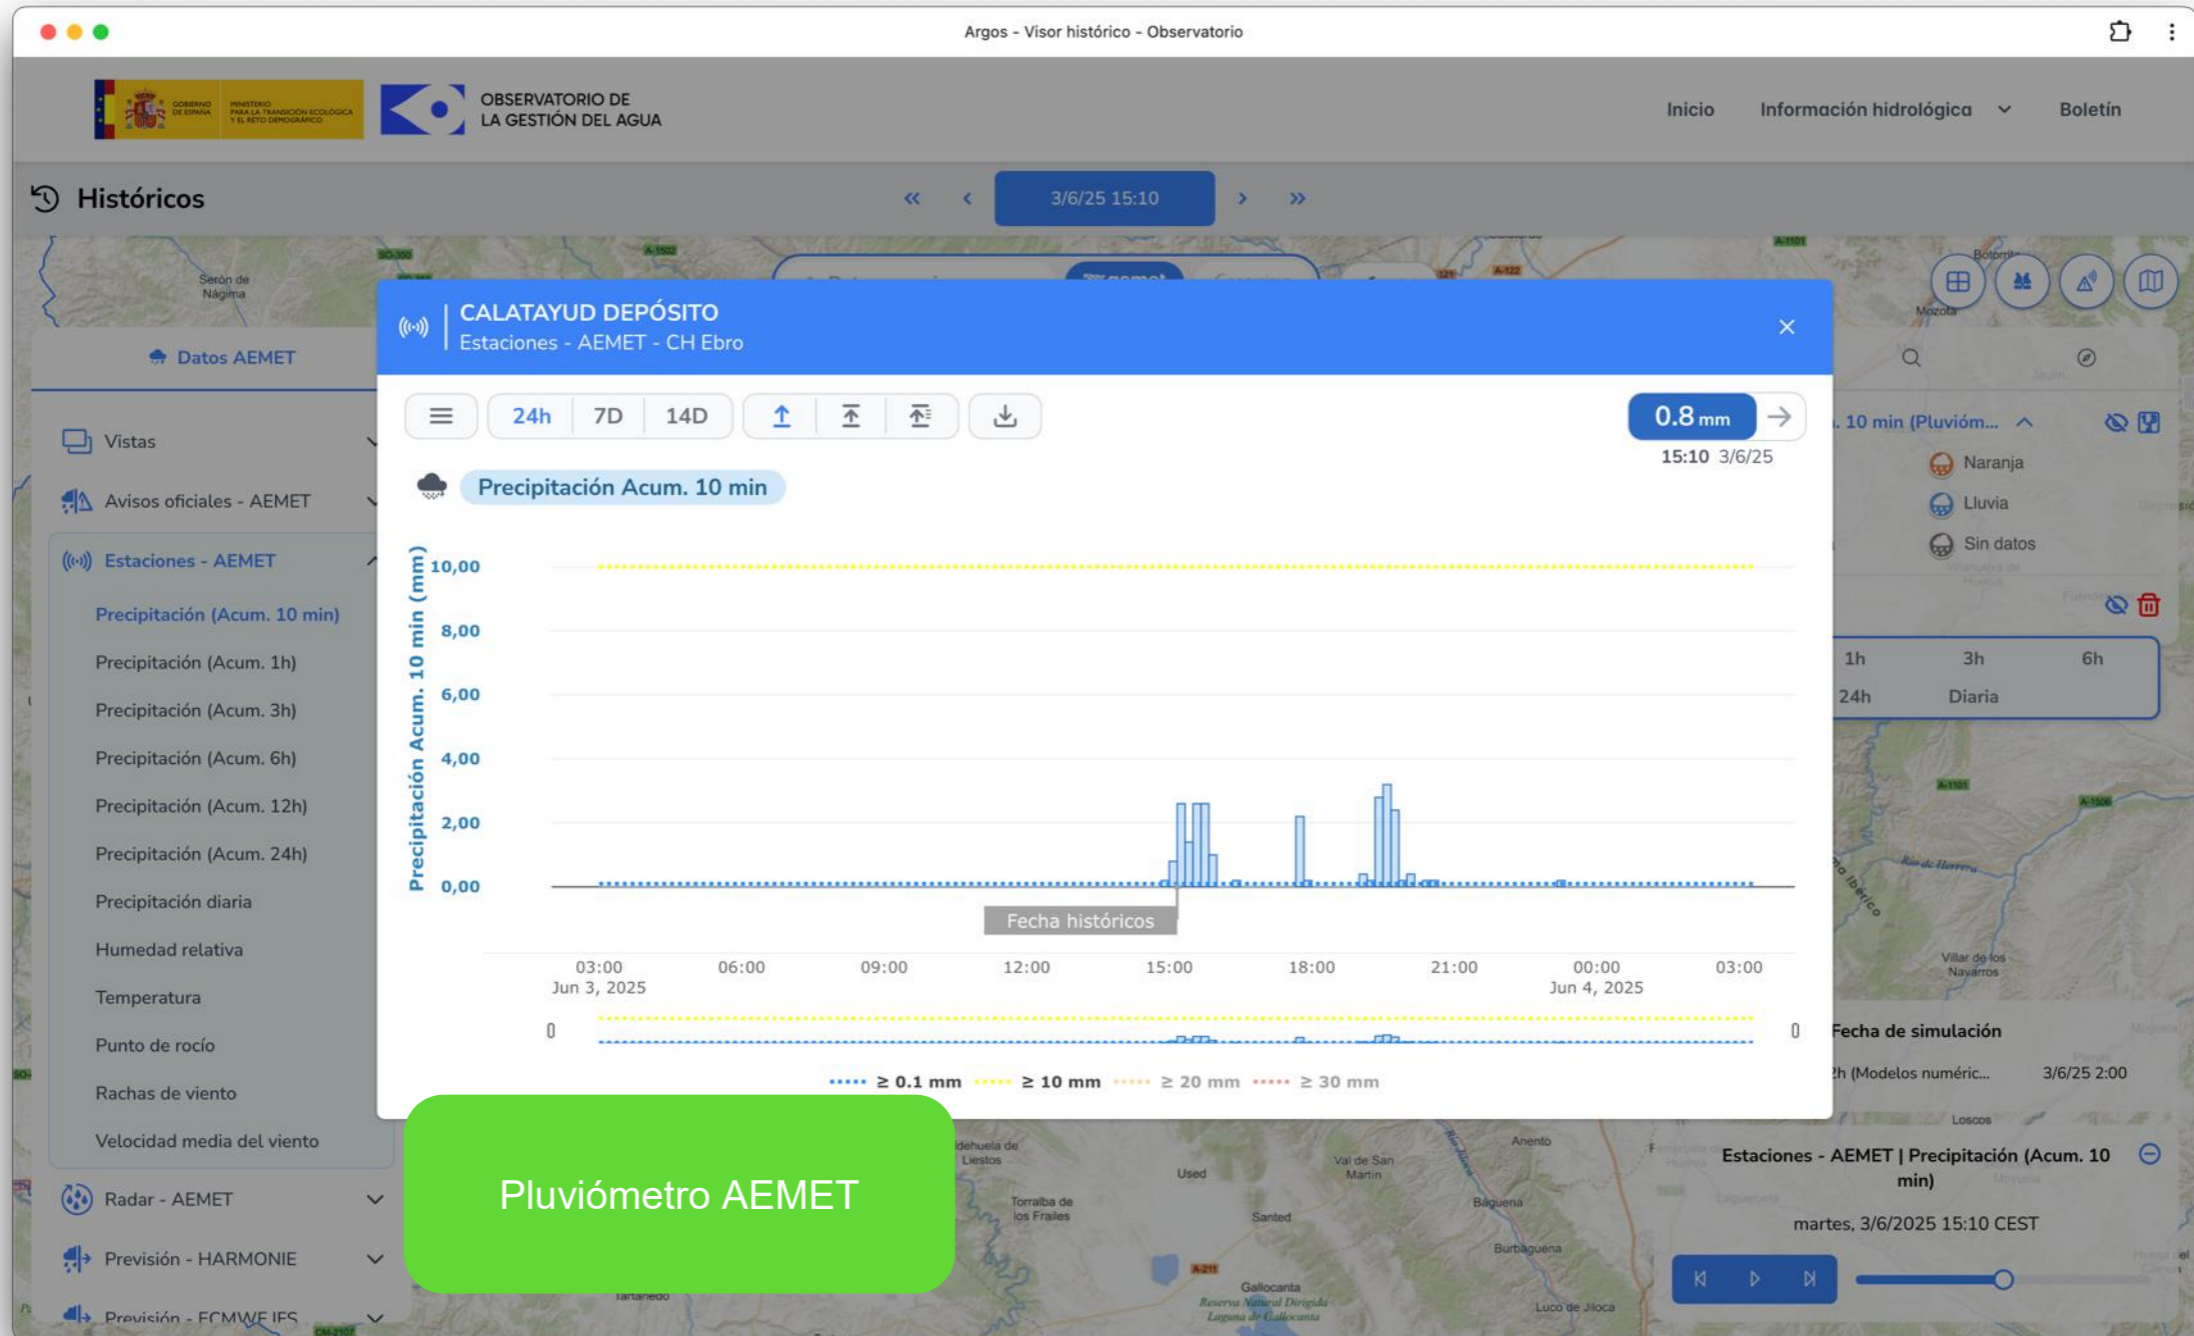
Argos - Visor histórico - Observatorio

OBSERVATORIO DE LA GESTIÓN DEL AGUA

Inicio Información hidrológica Boletín

Históricos

3/6/25 15:10

Datos AEMET

Vistas

Avisos oficiales - AEMET

Estaciones - AEMET

Precipitación (Acum. 10 min)

Precipitación (Acum. 1h)

Precipitación (Acum. 3h)

Precipitación (Acum. 6h)

Precipitación (Acum. 12h)

Precipitación (Acum. 24h)

Precipitación diaria

Humedad relativa

Temperatura

Punto de rocío

Rachas de viento

Velocidad media del viento

Radar - AEMET

Previsión - HARMONIE

Previsión - ECMWF IFS

CALATAYUD DEPÓSITO
Estaciones - AEMET - CH Ebro

24h 7D 14D

0.8 mm
15:10 3/6/25

Precipitación Acum. 10 min

Precipitación Acum. 10 min (mm)

10,00
8,00
6,00
4,00
2,00
0,00

Fecha históricos

03:00 Jun 3, 2025 06:00 09:00 12:00 15:00 18:00 21:00 00:00 Jun 4, 2025 03:00

0 0

≥ 0.1 mm ≥ 10 mm ≥ 20 mm ≥ 30 mm

. 10 min (Pluviόm...

Naranja

Lluvia

Sin datos

1h 3h 6h
24h Diaria

Fecha de simulación

h (Modelos numéric... 3/6/25 2:00

Estaciones - AEMET | Precipitación (Acum. 10 min)

martes, 3/6/2025 15:10 CEST

Pluviómetro AEMET